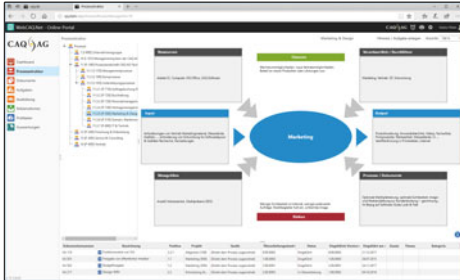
Mobil.AQ.Net - Online Portal

CAQ AG

Marketing

Ressourcen

Verantwortlicher / Berechtigte

Input

Output

Managementsysteme

Prozesse / Dokumente

Risiken

Chancen

Dashboard

Prozesslandkarte

Dokumente

Aufgaben

Auditierung

Maßnahmen

Prüfplanung

Auswertungen